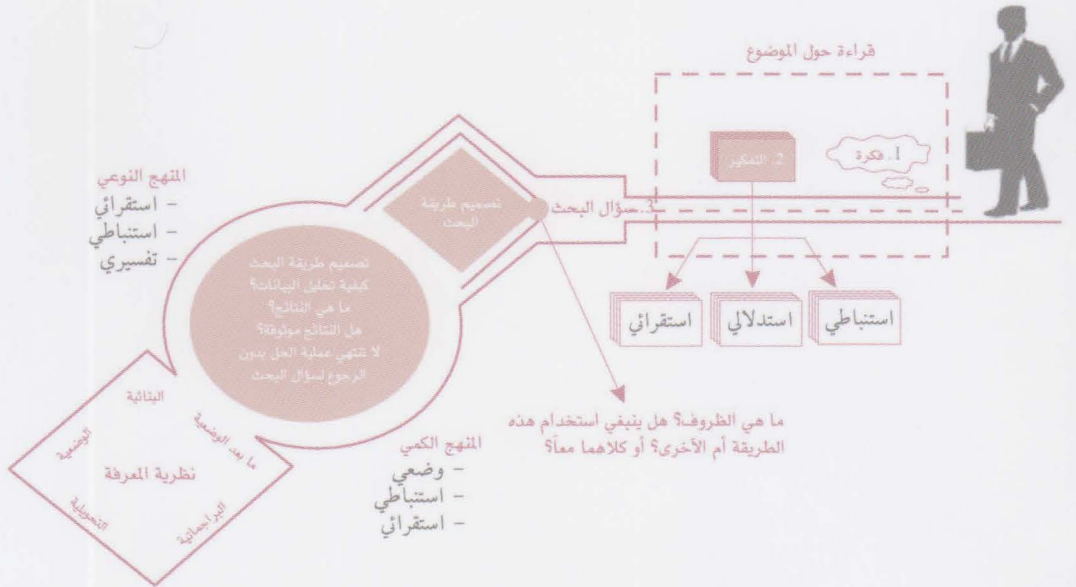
قراءة حول الموضوع

1. فكرة

2. التفكير

3. سؤال البحث

تصميم طريقة البحث

استنباطي

استدلالي

استقرائي

المنهج النوعي
- استقرائي
- استنباطي
- تفسيري

تصميم طريقة البحث
كيفية تحليل البيانات؟
ما هي النتائج؟
هل النتائج موثوقة؟
لا تنتهي عملية الحل بدون الرجوع لسؤال البحث

ما هي الظروف؟ هل ينبغي استخدام هذه الطريقة أم الأخرى؟ أو كلاهما معاً؟

المنهج الكمي
- وضعي
- استنباطي
- استقرائي

نظرية المعرفة
البنائية
ما بعد الوضعية
الوضعية
التحويلية
البراجماتية